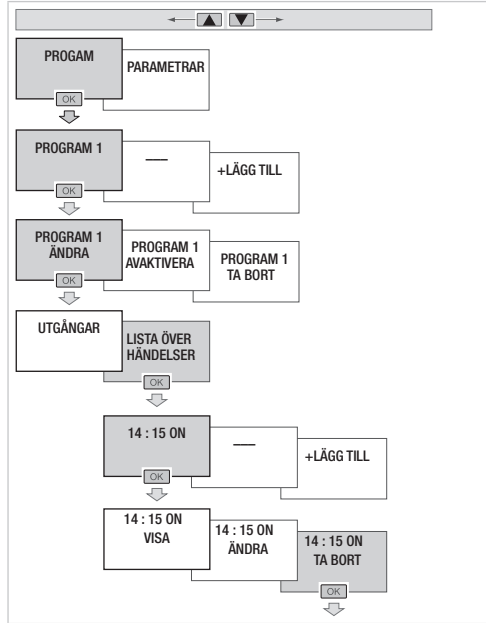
PROGAM

OK

PARAMETRAR

PROGRAM 1

OK

—

+LÄGG TILL

PROGRAM 1 ÄNDRA

OK

PROGRAM 1 AVAKTIVERA

PROGRAM 1 TA BORT

UTGÅNGAR

LISTA ÖVER HÄNDELSER

OK

14 : 15 ON

OK

—

+LÄGG TILL

14 : 15 ON VISA

14 : 15 ON ÄNDRA

14 : 15 ON TA BORT

OK